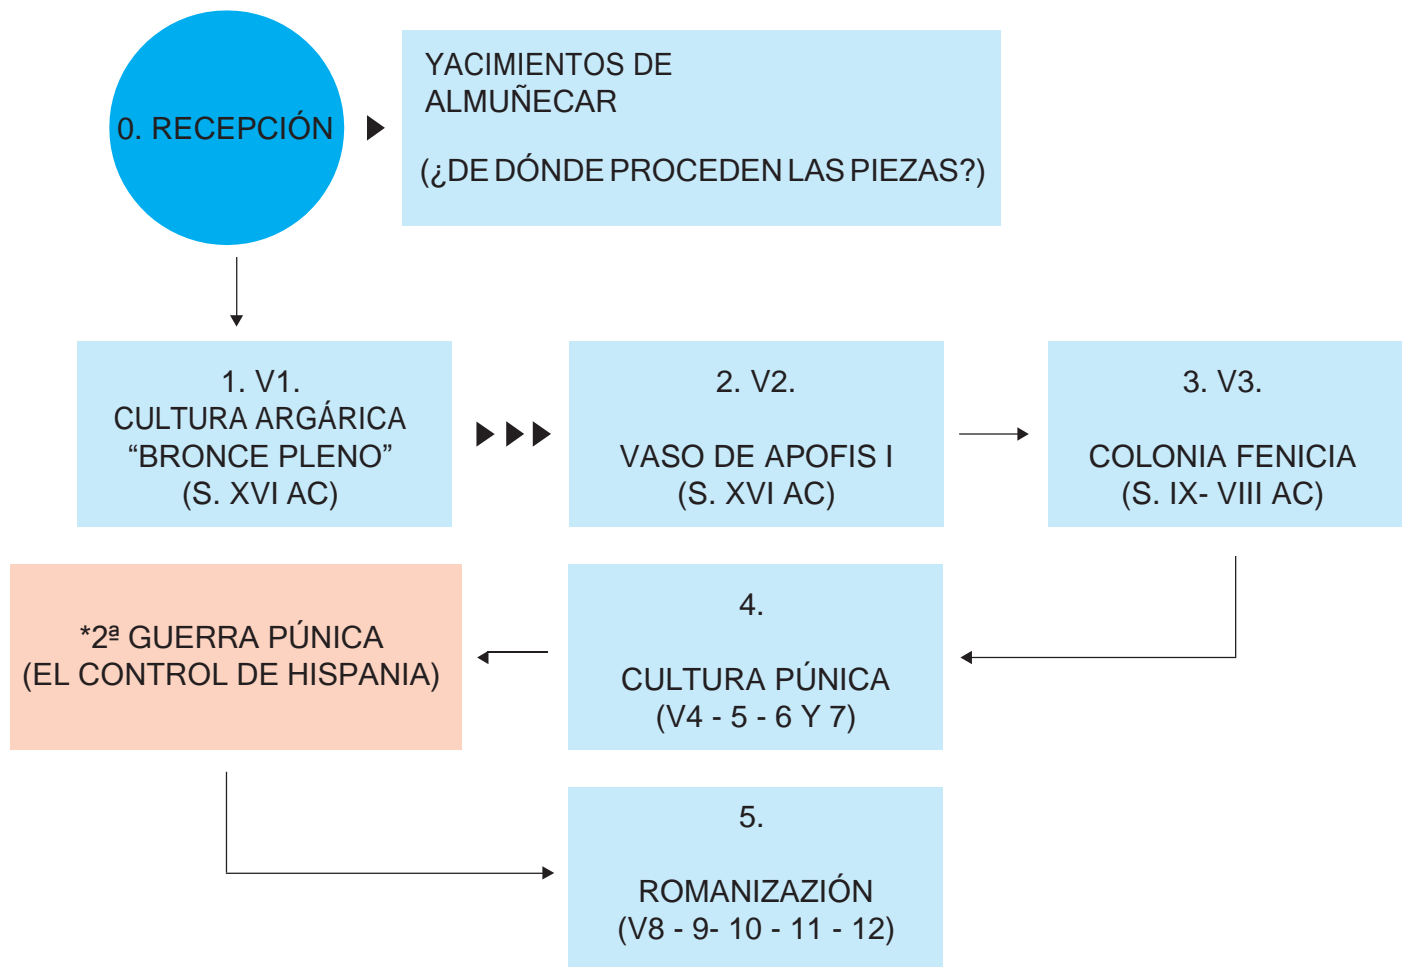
0. RECEPCIÓN

YACIMIENTOS DE ALMUÑECAR

(¿DE DÓNDE PROCEDEN LAS PIEZAS?)

1. V1.
CULTURA ARGÁRICA
“BRONCE PLENO”
(S. XVI AC)

2. V2.

VASO DE APOFIS I
(S. XVI AC)

3. V3.

COLONIA FENICIA
(S. IX- VIII AC)

*2ª GUERRA PÚNICA
(EL CONTROL DE HISPANIA)

4.

CULTURA PÚNICA
(V4 - 5 - 6 Y 7)

5.

ROMANIZAZIÓN
(V8 - 9- 10 - 11 - 12)